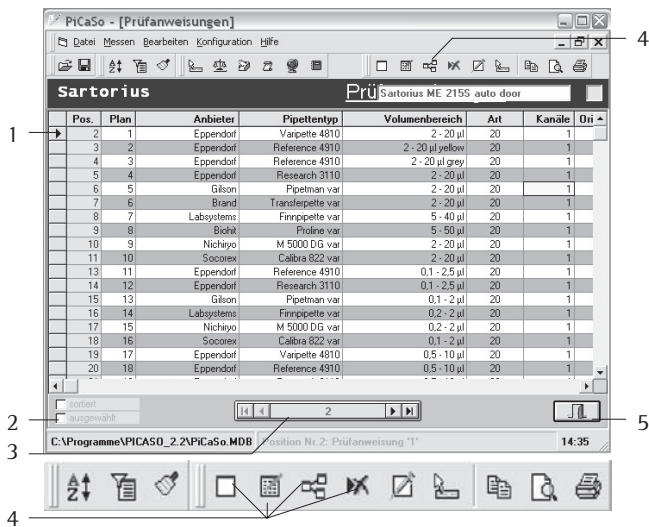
PiCaSo - [Prüfanweisungen]

Datei Messen Bearbeiten Konfiguration Hilfe

Sartorius

Prü Sartorius ME 215S auto door

| Pos. | Plan | Anbieter | Pipettentyp | Volumenbereich | Art | Kanäle | Ori |
|---|---|---|---|---|---|---|---|
| 2 | 1 | Eppendorf | Varipette 4810 | 2 - 20 µl | 20 | 1 | |
| 3 | 2 | Eppendorf | Reference 4910 | 2 - 20 µl yellow | 20 | 1 | |
| 4 | 3 | Eppendorf | Reference 4910 | 2 - 20 µl grey | 20 | 1 | |
| 5 | 4 | Eppendorf | Research 3110 | 2 - 20 µl | 20 | 1 | |
| 6 | 5 | Gilson | Pipetman var | 2 - 20 µl | 20 | 1 | |
| 7 | 6 | Brand | Transferpette var | 2 - 20 µl | 20 | 1 | |
| 8 | 7 | Labsystems | Finnpipette var | 5 - 40 µl | 20 | 1 | |
| 9 | 8 | Biohit | Proline var | 5 - 50 µl | 20 | 1 | |
| 10 | 9 | Nichiryo | M 5000 DG var | 2 - 20 µl | 20 | 1 | |
| 11 | 10 | Socorex | Calibra 822 var | 2 - 20 µl | 20 | 1 | |
| 13 | 11 | Eppendorf | Reference 4910 | 0,1 - 2,5 µl | 20 | 1 | |
| 14 | 12 | Eppendorf | Research 3110 | 0,1 - 2,5 µl | 20 | 1 | |
| 15 | 13 | Gilson | Pipetman var | 0,1 - 2 µl | 20 | 1 | |
| 16 | 14 | Labsystems | Finnpipette var | 0,2 - 2 µl | 20 | 1 | |
| 17 | 15 | Nichiryo | M 5000 DG var | 0,2 - 2 µl | 20 | 1 | |
| 18 | 16 | Socorex | Calibra 822 var | 0,1 - 2 µl | 20 | 1 | |
| 19 | 17 | Eppendorf | Varipette 4810 | 0,5 - 10 µl | 20 | 1 | |
| 20 | 18 | Eppendorf | Reference 4910 | 0,5 - 10 µl | 20 | 1 | |

sortiert
ausgewählt

2

C:\Programme\PICASO_2.2\PiCaSo.MDB Position Nr.2: Prüfanweisung '1' 14:35

1
2
3
4
5
4